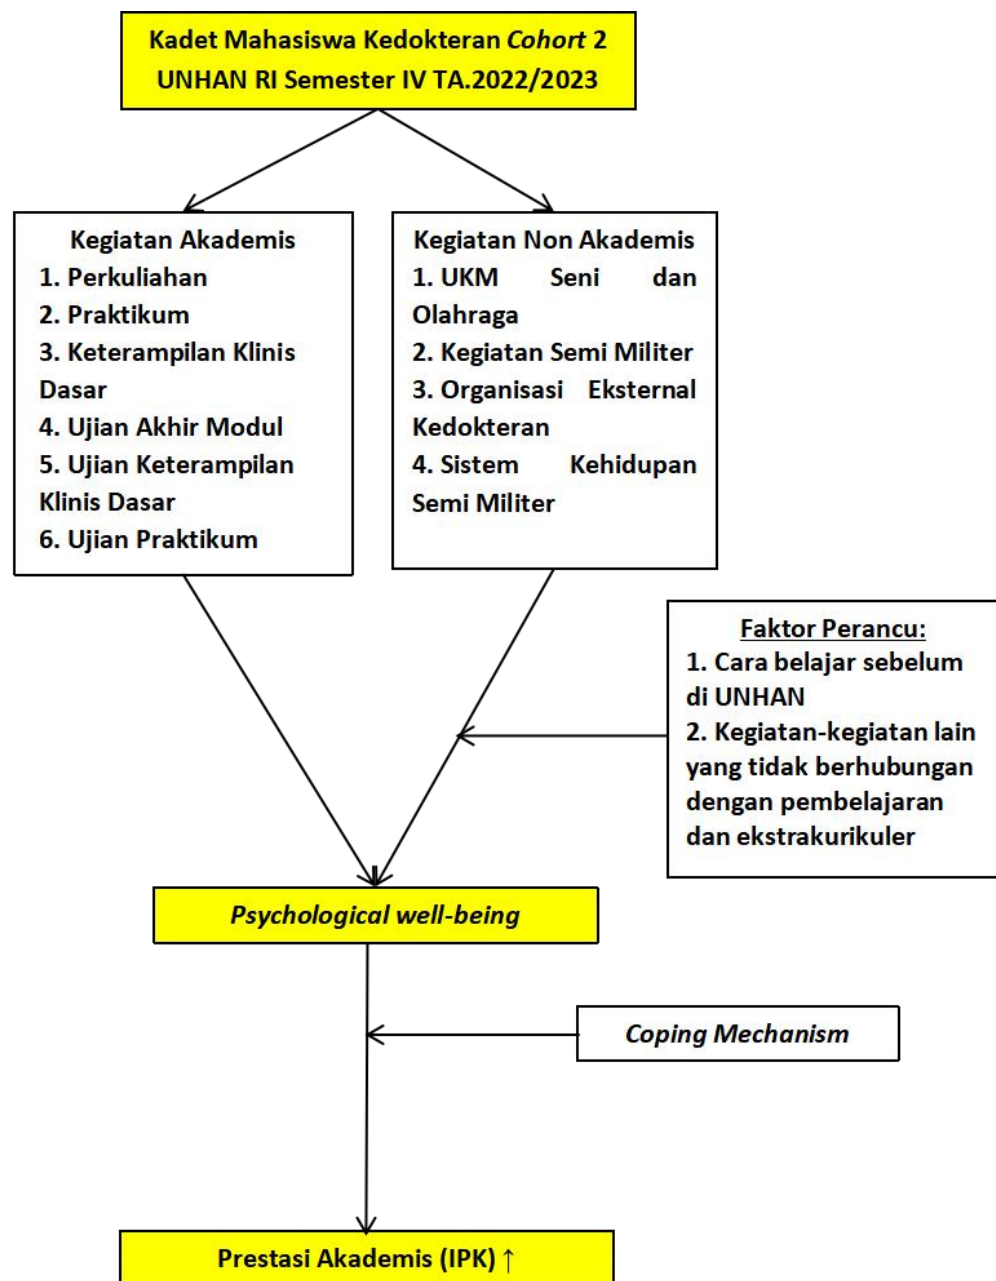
Kadet Mahasiswa Kedokteran Cohort 2 UNHAN RI Semester IV TA.2022/2023

Kegiatan Akademis
1. Perkuliahan
2. Praktikum
3. Keterampilan Klinis Dasar
4. Ujian Akhir Modul
5. Ujian Keterampilan Klinis Dasar
6. Ujian Praktikum

Kegiatan Non Akademis
1. UKM Seni dan Olahraga
2. Kegiatan Semi Militer
3. Organisasi Eksternal Kedokteran
4. Sistem Kehidupan Semi Militer

Faktor Perancu:
1. Cara belajar sebelum di UNHAN
2. Kegiatan-kegiatan lain yang tidak berhubungan dengan pembelajaran dan ekstrakurikuler

Psychological well-being

Coping Mechanism

Prestasi Akademis (IPK) ↑